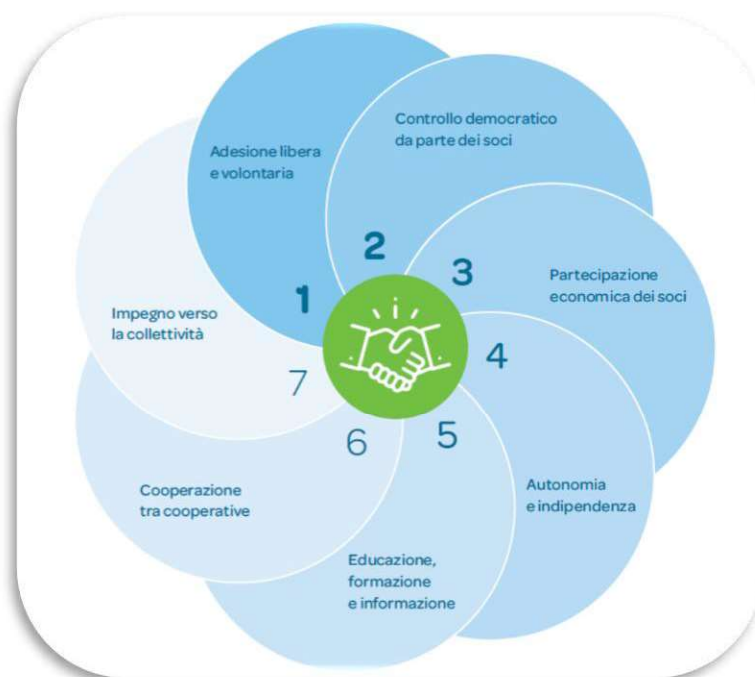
1
Adesione libera e volontaria

2
Controllo democratico da parte dei soci

3
Partecipazione economica dei soci

4
Autonomia e indipendenza

5
Educazione, formazione e informazione

6
Cooperazione tra cooperative

7
Impegno verso la collettività